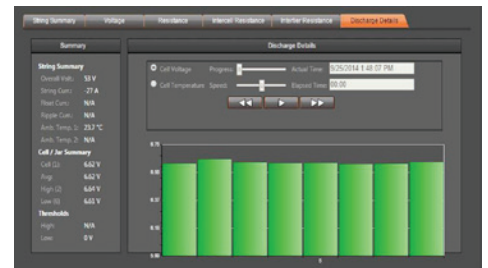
String Summary | Voltage | Resistance | Intercell Resistance | Intertier Resistance | Discharge Details

Summary

String Summary
Overall Volt.: 53 V
String Curr.: -27 A
Float Curr.: N/A
Ripple Curr.: N/A
Amb. Temp. 1: 23.7 °C
Amb. Temp. 2: N/A

Cell / Jar Summary
Cell (1): 6.62 V
Avg.: 6.62 V
High (2): 6.64 V
Low (6): 6.61 V

Thresholds
High: N/A
Low: 0 V

Discharge Details

Cell Voltage Progress Actual Time: 9/26/2014 1:48:07 PM
Cell Temperature Speed Elapsed Time: 00:00

6.75
6.60
0